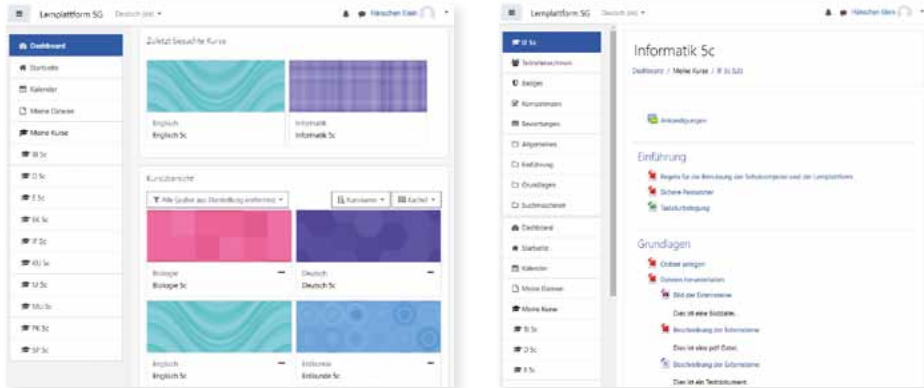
Lernplattform SG Deutsch (de) Hänschen Klein

Dashboard
Startseite
Kalender
Meine Dateien
Meine Kurse
B 5c
D 5c
E 5c
EK 5c
IF 5c
KU 5c
M 5c
MU 5c
PK 5c
SP 5c

Zuletzt besuchte Kurse

Englisch
Englisch 5c

Informatik
Informatik 5c

Kursübersicht

Alle (außer aus Darstellung entfernte)
Kursname
Kachel

Biologie
Biologie 5c

Deutsch
Deutsch 5c

Englisch
Englisch 5c

Erdkunde
Erdkunde 5c

Lernplattform SG Deutsch (de) Hänschen Klein

IF 5c
Teilnehmer/innen
Badges
Kompetenzen
Bewertungen
Allgemeines
Einführung
Grundlagen
Suchmaschinen
Dashboard
Startseite
Kalender
Meine Dateien
Meine Kurse
B 5c
D 5c
E 5c

Informatik 5c

Dashboard / Meine Kurse / IF 5c (LG)

Ankündigungen

Einführung

Regeln für die Benutzung der Schulcomputer und der Lernplattform
Sichere Passwörter
Tastaturbelegung

Grundlagen

Ordner anlegen
Dateien hierarchisieren
Bild der Externsteine
Dies ist eine Bilddatei.
Beschreibung der Externsteine
Dies ist eine pdf-Datei.
Beschreibung der Externsteine
Dies ist ein Textdokument.